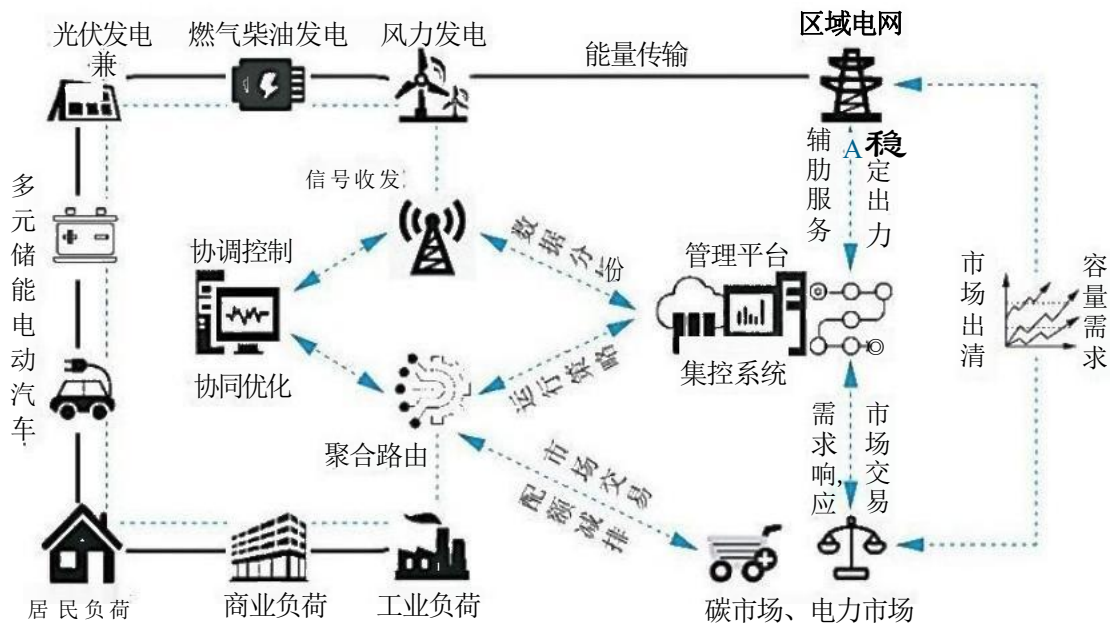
光伏发电 兼

燃气柴油发电

风力发电

能量传输

区域电网

辅助服务

A 稳定出力

多元储能电动汽车

信号收发

数据分析

协调控制

管理平台

集控系统

协同优化

运行策略

聚合路由

市场出清

容量需求

需求响应,

市场交易

市场交易

配额减排

居民负荷

商业负荷

工业负荷

碳市场、电力市场